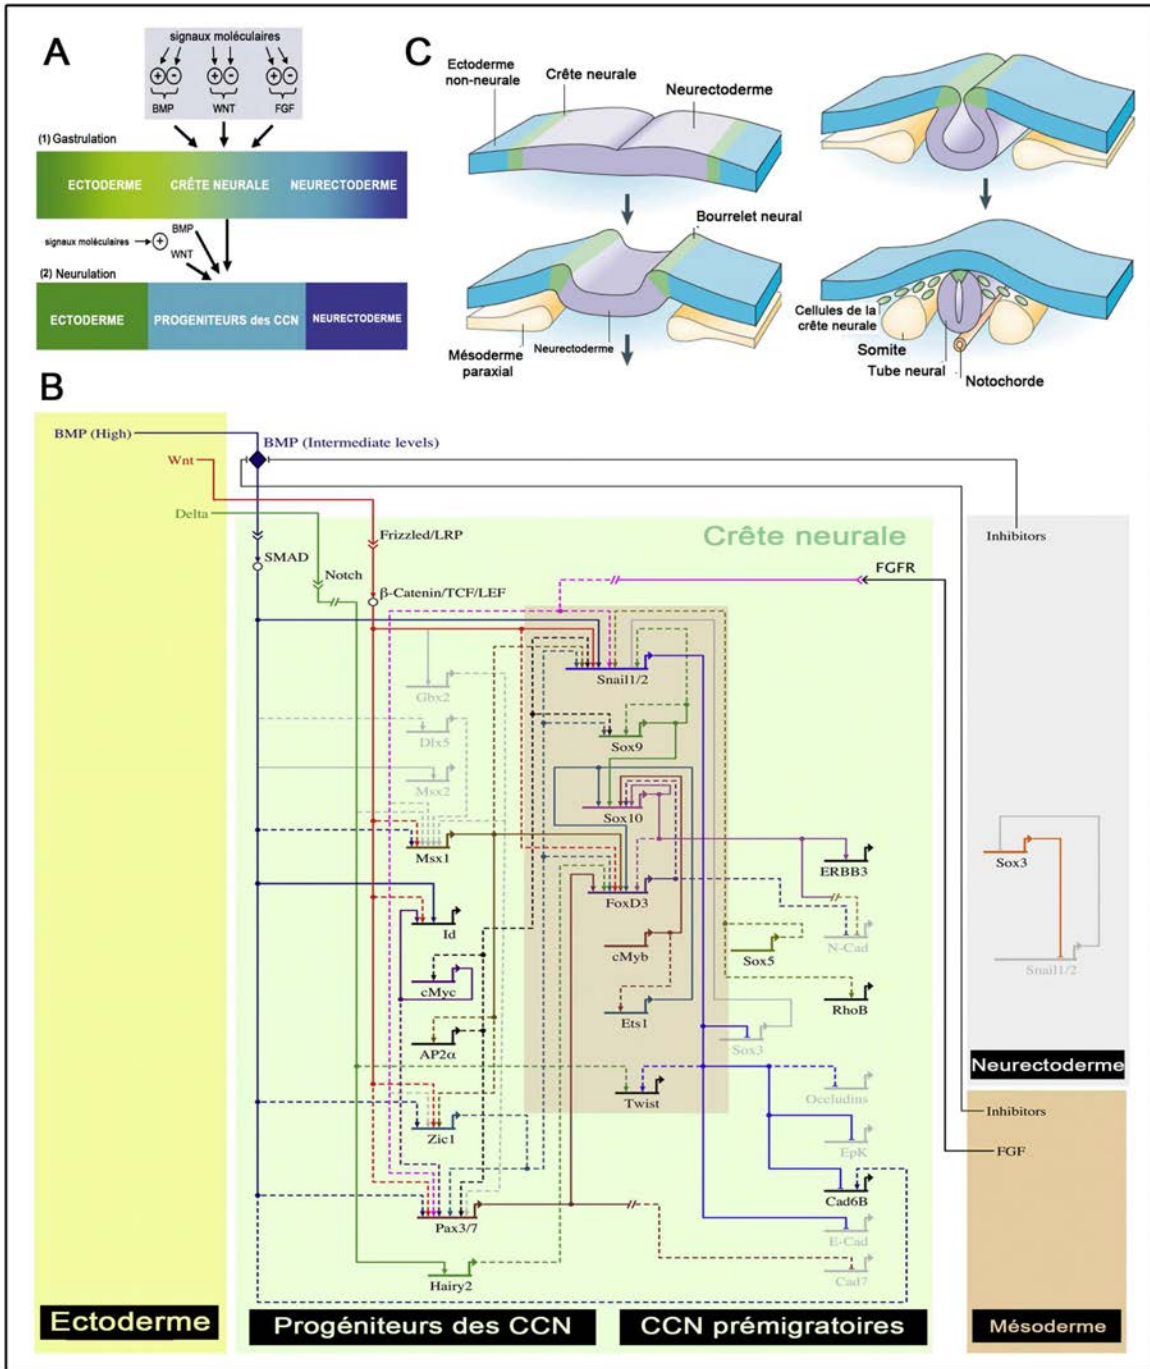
A

signaux moléculaires

+ - + - + -

BMP WNT FGF

(1) Gastrulation

ECTODERME CRÊTE NEURALE NEURECTODERME

signaux moléculaires + BMP WNT

(2) Neurulation

ECTODERME PROGENITEURS des CCN NEURECTODERME

C

Ectoderme non-neurale

Crête neurale

Neurectoderme

Bourrelet neural

Mésoderme paraxial

Neurectoderme

Cellules de la crête neurale

Somite

Tube neural

Notochorde

B

BMP (High)

BMP (Intermediate levels)

Wnt

Delta

SMAD

Notch

Frizzled/LRP

β-Catenin/TCF/LEF

Crête neurale

Inhibitors

FGFR

Snail1/2

Gbx2

Sox9

Dlx5

Msx2

Sox10

Msx1

ERBB3

FoxD3

Id

N-Cad

cMyb

Sox5

cMyc

Ets1

RhoB

AP2α

Sox3

Twist

Occludins

Zic1

EpK

Cad6B

Pax3/7

E-Cad

Cad7

Hairy2

Sox3

Snail1/2

Neurectoderme

Inhibitors

FGF

Ectoderme

Progéniteurs des CCN

CCN prémigratoires

Mésoderme